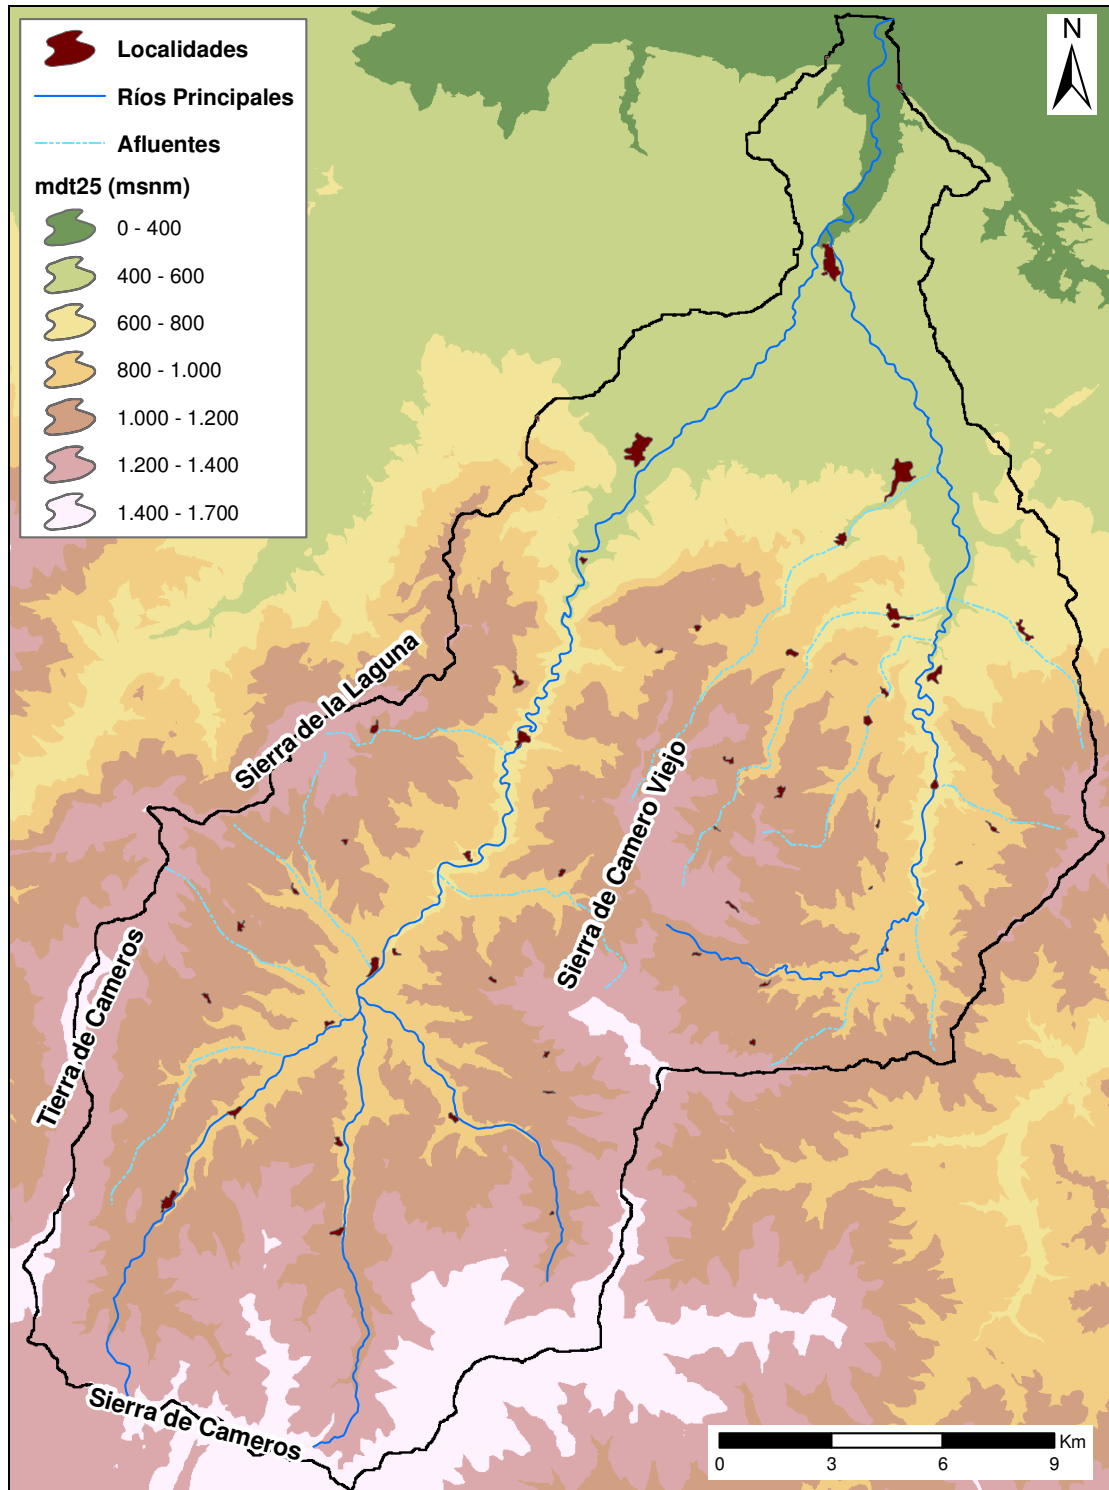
Localidades
Ríos Principales
Afluentes
mdt25 (msnm)
0 - 400
400 - 600
600 - 800
800 - 1.000
1.000 - 1.200
1.200 - 1.400
1.400 - 1.700

N

Sierra de la Laguna
Sierra de Camero Viejo
Tierra de Cameros
Sierra de Cameros

Km
0 3 6 9